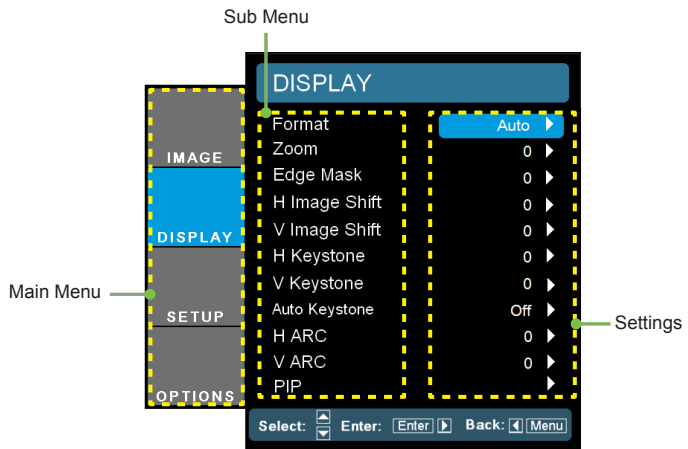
Sub Menu

Main Menu

IMAGE
DISPLAY
SETUP
OPTIONS

DISPLAY

| | |
|---|---|
| Format | Auto |
| Zoom | 0 |
| Edge Mask | 0 |
| H Image Shift | 0 |
| V Image Shift | 0 |
| H Keystone | 0 |
| V Keystone | 0 |
| Auto Keystone | Off |
| H ARC | 0 |
| V ARC | 0 |
| PIP | |

Settings

Select: Enter: Enter Back: Menu